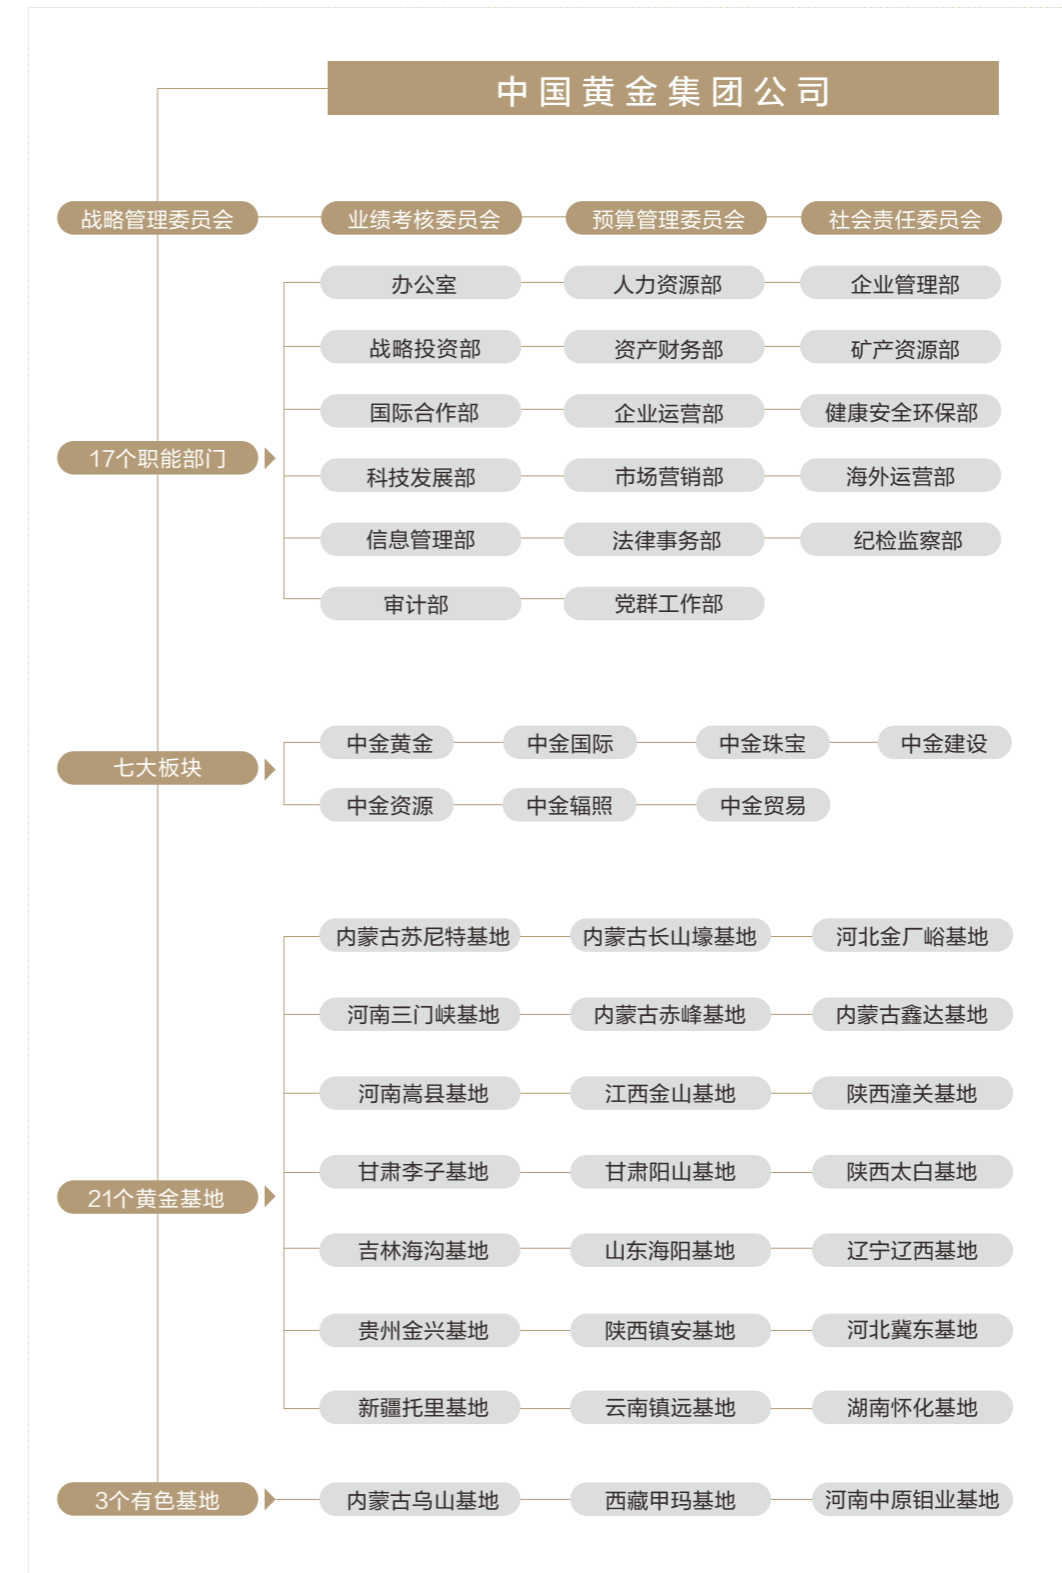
中国黄金集团公司

战略管理委员会
业绩考核委员会
预算管理委员会
社会责任委员会

17个职能部门
办公室
人力资源部
企业管理部
战略投资部
资产财务部
矿产资源部
国际合作部
企业运营部
健康安全环保部
科技发展部
市场营销部
海外运营部
信息管理部
法律事务部
纪检监察部
审计部
党群工作部

七大板块
中金黄金
中金国际
中金珠宝
中金建设
中金资源
中金辐照
中金贸易

21个黄金基地
内蒙古苏尼特基地
内蒙古长山壕基地
河北金厂峪基地
河南三门峡基地
内蒙古赤峰基地
内蒙古鑫达基地
河南嵩县基地
江西金山基地
陕西潼关基地
甘肃李子基地
甘肃阳山基地
陕西太白基地
吉林海沟基地
山东海阳基地
辽宁辽西基地
贵州金兴基地
陕西镇安基地
河北冀东基地
新疆托里基地
云南镇远基地
湖南怀化基地

3个有色基地
内蒙古乌山基地
西藏甲玛基地
河南中原钼业基地